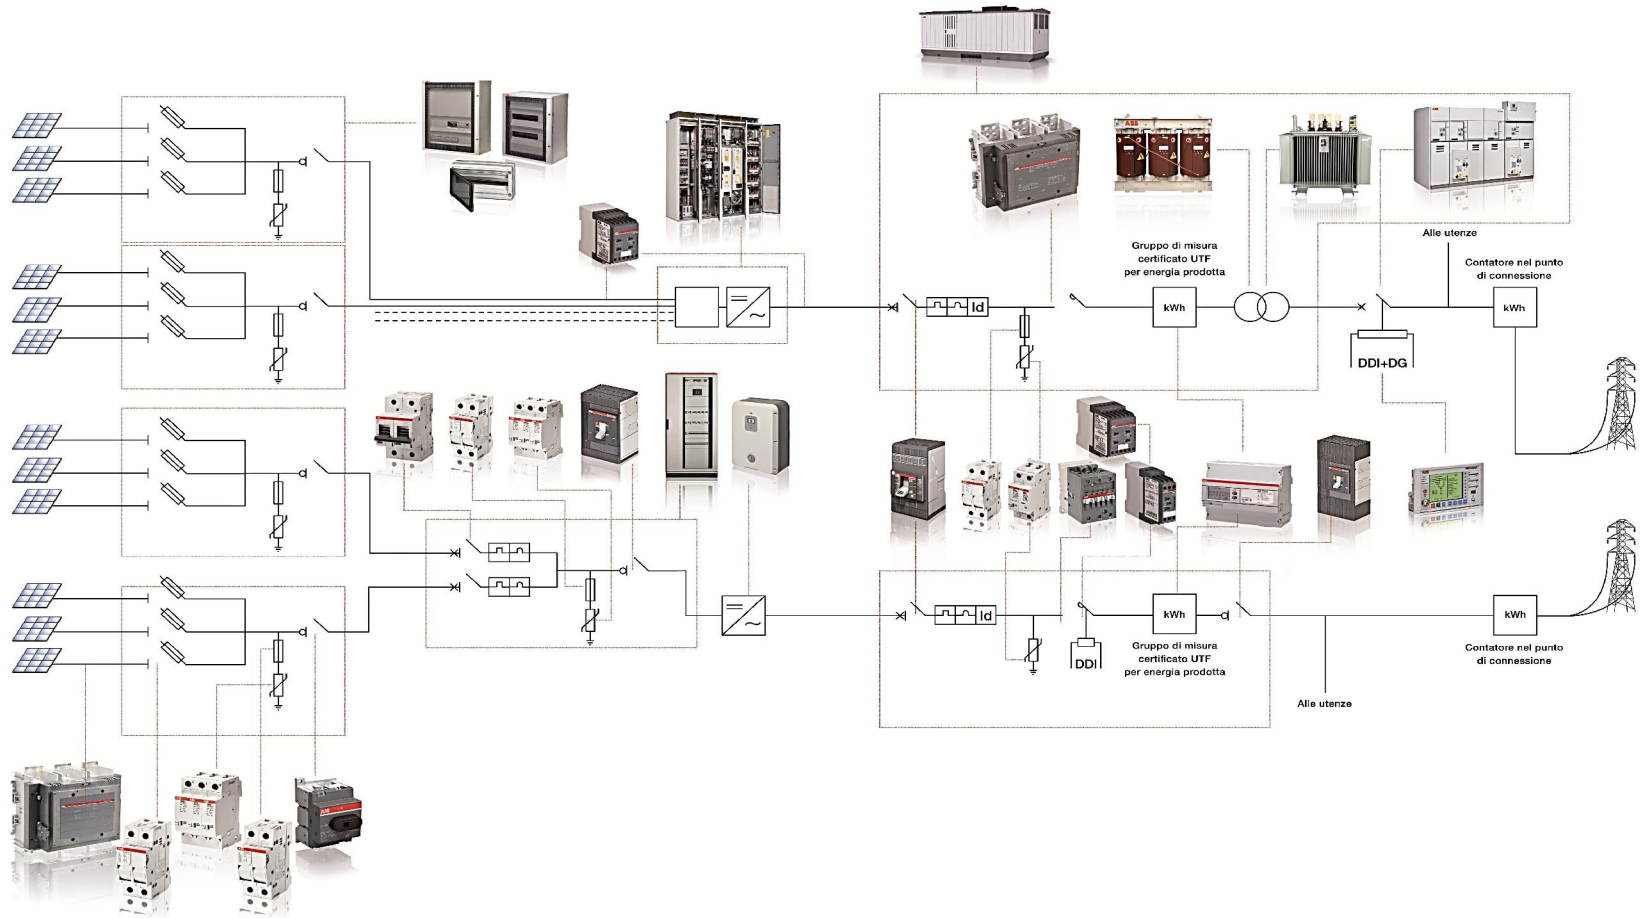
Alle utenze

Contatore nel punto di connessione

Gruppo di misura certificato UTF per energia prodotta

kWh

Id

kWh

DDI+DG

Id

kWh

DDI

Gruppo di misura certificato UTF per energia prodotta

kWh

Contatore nel punto di connessione

Alle utenze